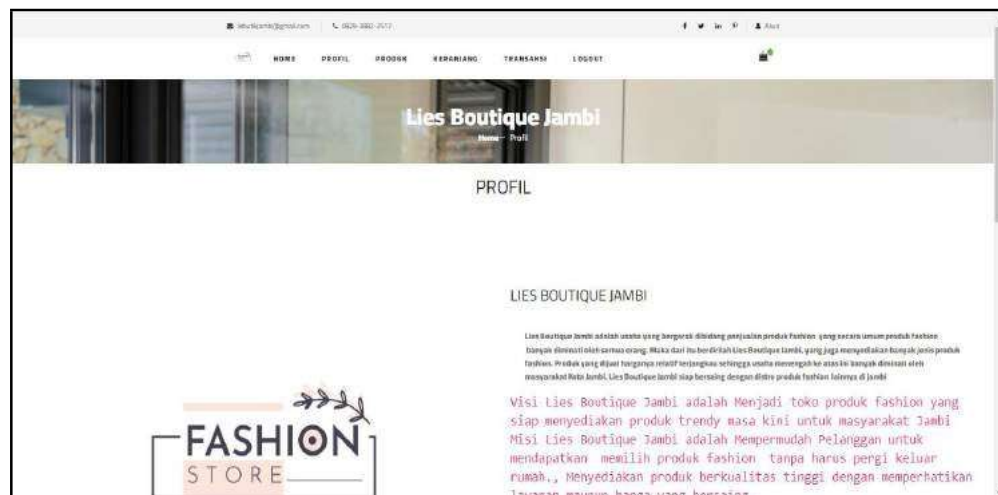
liesboutiquejambi@gmail.com | 0828-3882-2512

f in Akun

HOME PROFIL PRODUK KERANJANG TRANSAKSI LOGOUT

Lies Boutique Jambi

Home - Profil

PROFIL

LIES BOUTIQUE JAMBI

Lies Boutique Jambi adalah usaha yang bergerak dibidang penjualan produk Fashion yang secara umum produk fashion banyak diminati oleh semua orang. Maka dari itu berdirilah Lies Boutique Jambi, yang juga menyediakan banyak jenis produk fashion. Produk yang dijual harganya relatif terjangkau sehingga usaha menengah ke atas ini banyak diminati oleh masyarakat Kota Jambi. Lies Boutique Jambi siap bersaing dengan distro produk fashion lainnya di Jambi

Visi Lies Boutique Jambi adalah Menjadi toko produk fashion yang siap menyediakan produk trendy masa kini untuk masyarakat Jambi
Misi Lies Boutique Jambi adalah Mempermudah Pelanggan untuk mendapatkan memilih produk fashion tanpa harus pergi keluar rumah., Menyediakan produk berkualitas tinggi dengan memperhatikan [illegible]

FASHION
STORE